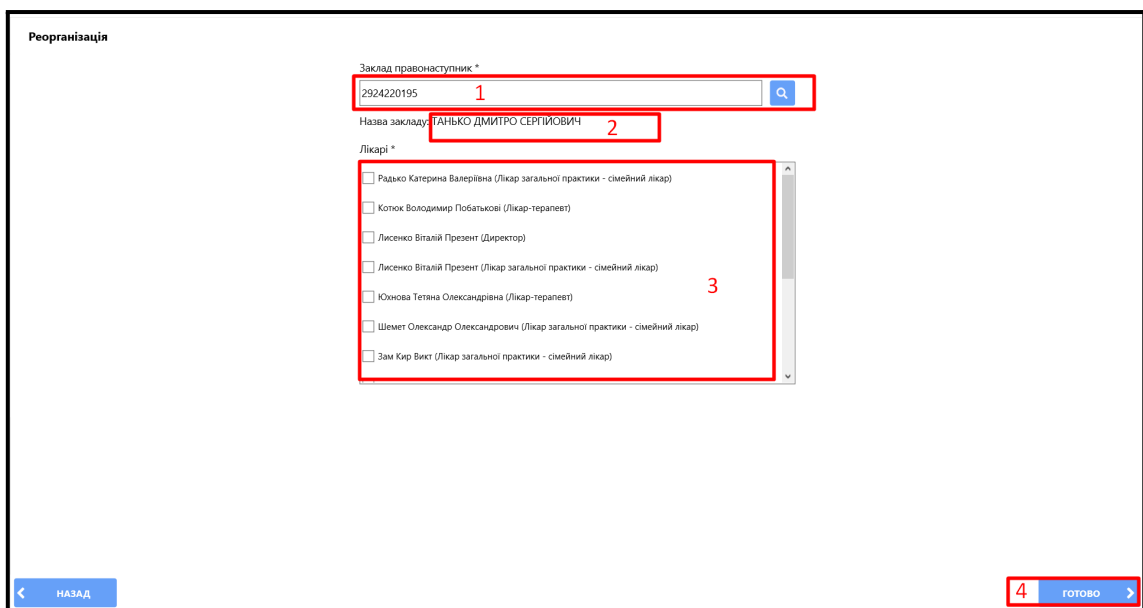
Реорганізація

Заклад правонаступник *

2924220195

1

Назва закладу: ТАНЬКО ДМИТРО СЕРГІЙОВИЧ

2

Лікарі *

Радько Катерина Валеріївна (Лікар загальної практики - сімейний лікар)

Котюк Володимир Побатькові (Лікар-терапевт)

Лисенко Віталій Презент (Директор)

Лисенко Віталій Презент (Лікар загальної практики - сімейний лікар)

Юхнова Тетяна Олександрівна (Лікар-терапевт)

Шемет Олександр Олександрович (Лікар загальної практики - сімейний лікар)

Зам Кир Викт (Лікар загальної практики - сімейний лікар)

3

НАЗАД

4

ГОТОВО